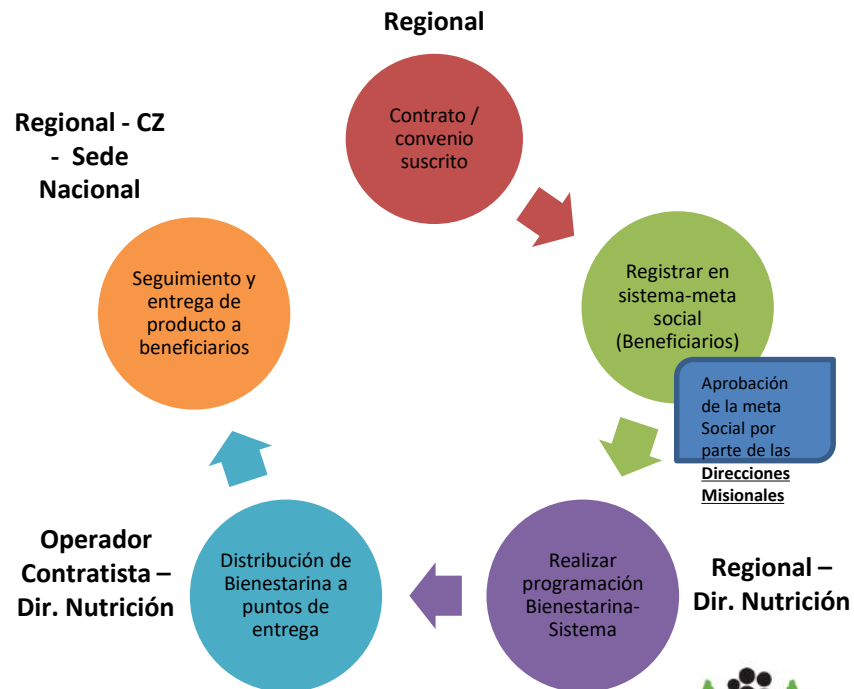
Regional

Contrato / convenio suscrito

Registrar en sistema-meta social (Beneficiarios)

Aprobación de la meta Social por parte de las **Direcciones Misionales**

Regional – Dir. Nutrición

Realizar programación Bienestarina-Sistema

Distribución de Bienestarina a puntos de entrega

Operador Contratista – Dir. Nutrición

Seguimiento y entrega de producto a beneficiarios

Regional - CZ - Sede Nacional